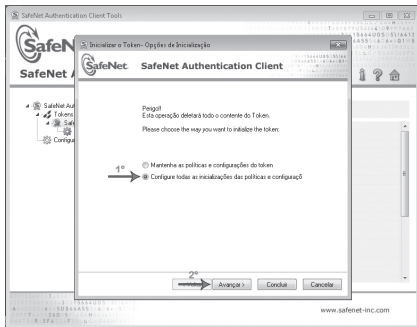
SafeNet Authentication Client Tools

SafeNet

SafeNet A

SafeNet Aut
Tokens
Safe
Configura

Inicializar o Token - Opções de Inicialização

SafeNet. SafeNet Authentication Client

Perigo!!
Esta operação deletará todo o conteúdo do Token.

Please choose the way you want to initialize the token:

1º

Mantenha as políticas e configurações do token

Configure todas as inicializações das políticas e configuração

2º

< Voltar

Avançar >

Concluir

Cancelar

www.safenet-inc.com